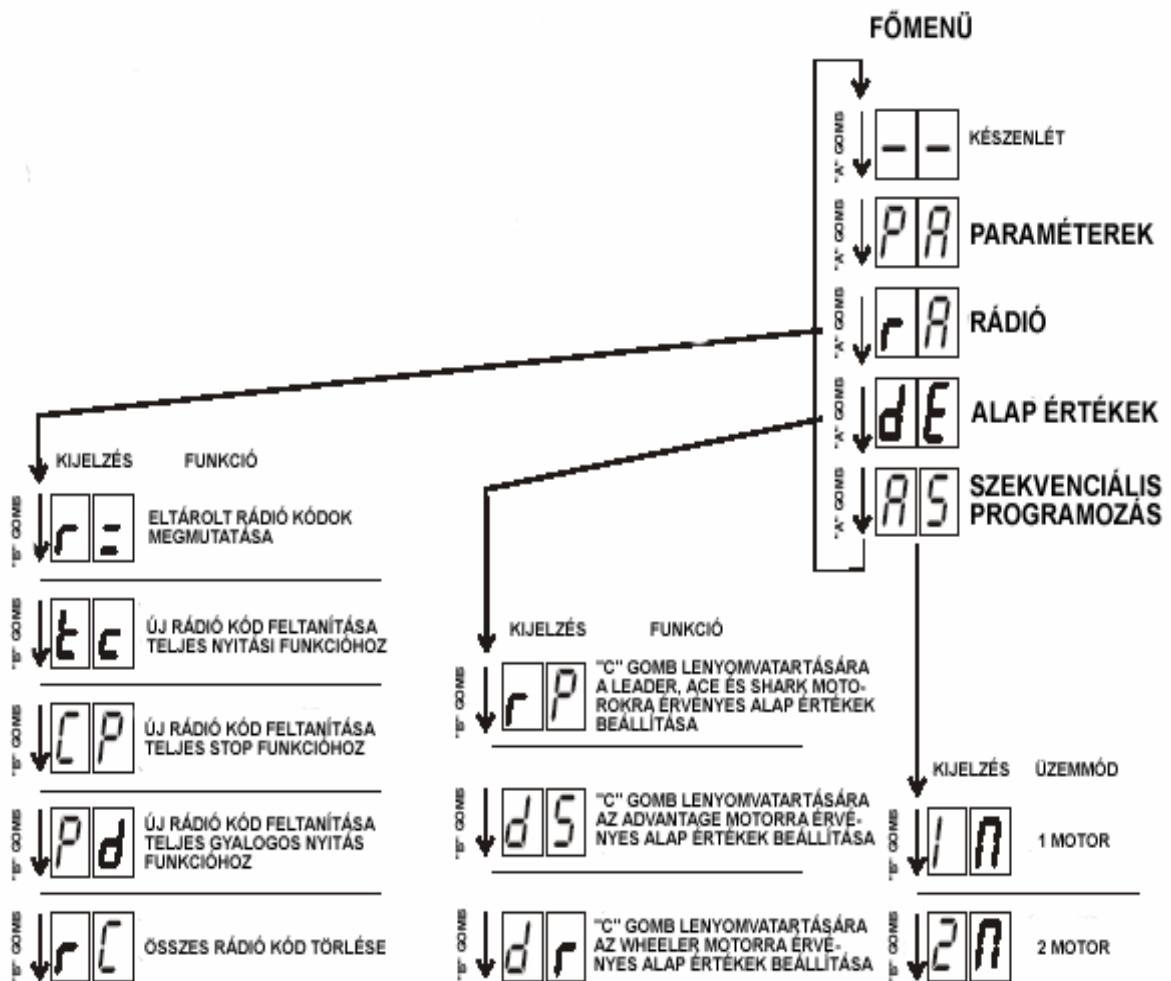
FŐMENÜ

"A" GOMB
--
KÉSZENLÉT

"A" GOMB
PA
PARAMÉTEREK

"A" GOMB
rA
RÁDIÓ

"A" GOMB
dE
ALAP ÉRTÉKEK

"A" GOMB
AS
SZEKVENCIÁLIS PROGRAMOZÁS

KIJELZÉS FUNKCIÓ

"B" GOMB
r=
ELTÁROLT RÁDIÓ KÓDOK MEGMUTATÁSA

"B" GOMB
tc
ÚJ RÁDIÓ KÓD FELTANÍTÁSA TELJES NYITÁSI FUNKCIÓHOZ

"B" GOMB
CP
ÚJ RÁDIÓ KÓD FELTANÍTÁSA TELJES STOP FUNKCIÓHOZ

"B" GOMB
Pd
ÚJ RÁDIÓ KÓD FELTANÍTÁSA TELJES GYALOGOS NYITÁS FUNKCIÓHOZ

"B" GOMB
rC
ÖSSZES RÁDIÓ KÓD TÖRLÉSE

KIJELZÉS FUNKCIÓ

"B" GOMB
rP
"C" GOMB LENYOMVATARTÁSÁRA A LEADER, ACE ÉS SHARK MOTOROKRA ÉRVÉNYES ALAP ÉRTÉKEK BEÁLLÍTÁSA

"B" GOMB
dS
"C" GOMB LENYOMVATARTÁSÁRA AZ ADVANTAGE MOTORRA ÉRVÉNYES ALAP ÉRTÉKEK BEÁLLÍTÁSA

"B" GOMB
dr
"C" GOMB LENYOMVATARTÁSÁRA AZ WHEELER MOTORRA ÉRVÉNYES ALAP ÉRTÉKEK BEÁLLÍTÁSA

KIJELZÉS ÜZEMMÓD

"B" GOMB
1M
1 MOTOR

"B" GOMB
2M
2 MOTOR